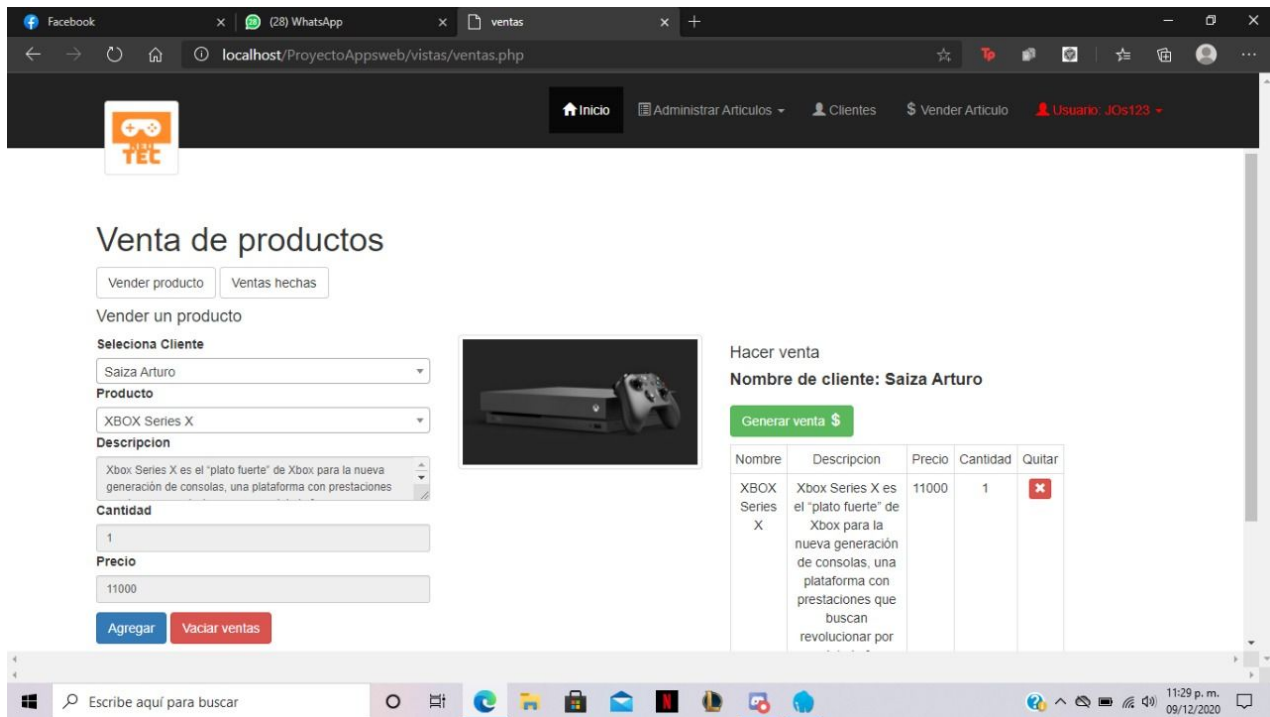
Facebook
(28) WhatsApp
ventas
localhost/ProyectoAppsweb/vistas/ventas.php

Inicio
Administrar Articulos
Clientes
$ Vender Articulo
Usuario: JOs123

TEC

Venta de productos

Vender producto
Ventas hechas

Vender un producto

Seleciona Cliente
Saiza Arturo
Producto
XBOX Series X
Descripcion
Xbox Series X es el "plato fuerte" de Xbox para la nueva generación de consolas, una plataforma con prestaciones
Cantidad
1
Precio
11000
Agregar
Vaciar ventas

Hacer venta
Nombre de cliente: Saiza Arturo
Generar venta $

| Nombre | Descripcion | Precio | Cantidad | Quitar |
|---|---|---|---|---|
| XBOX Series X | Xbox Series X es el "plato fuerte" de Xbox para la nueva generación de consolas, una plataforma con prestaciones que buscan revolucionar por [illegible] | 11000 | 1 | |

Escribe aquí para buscar
11:29 p. m.
09/12/2020